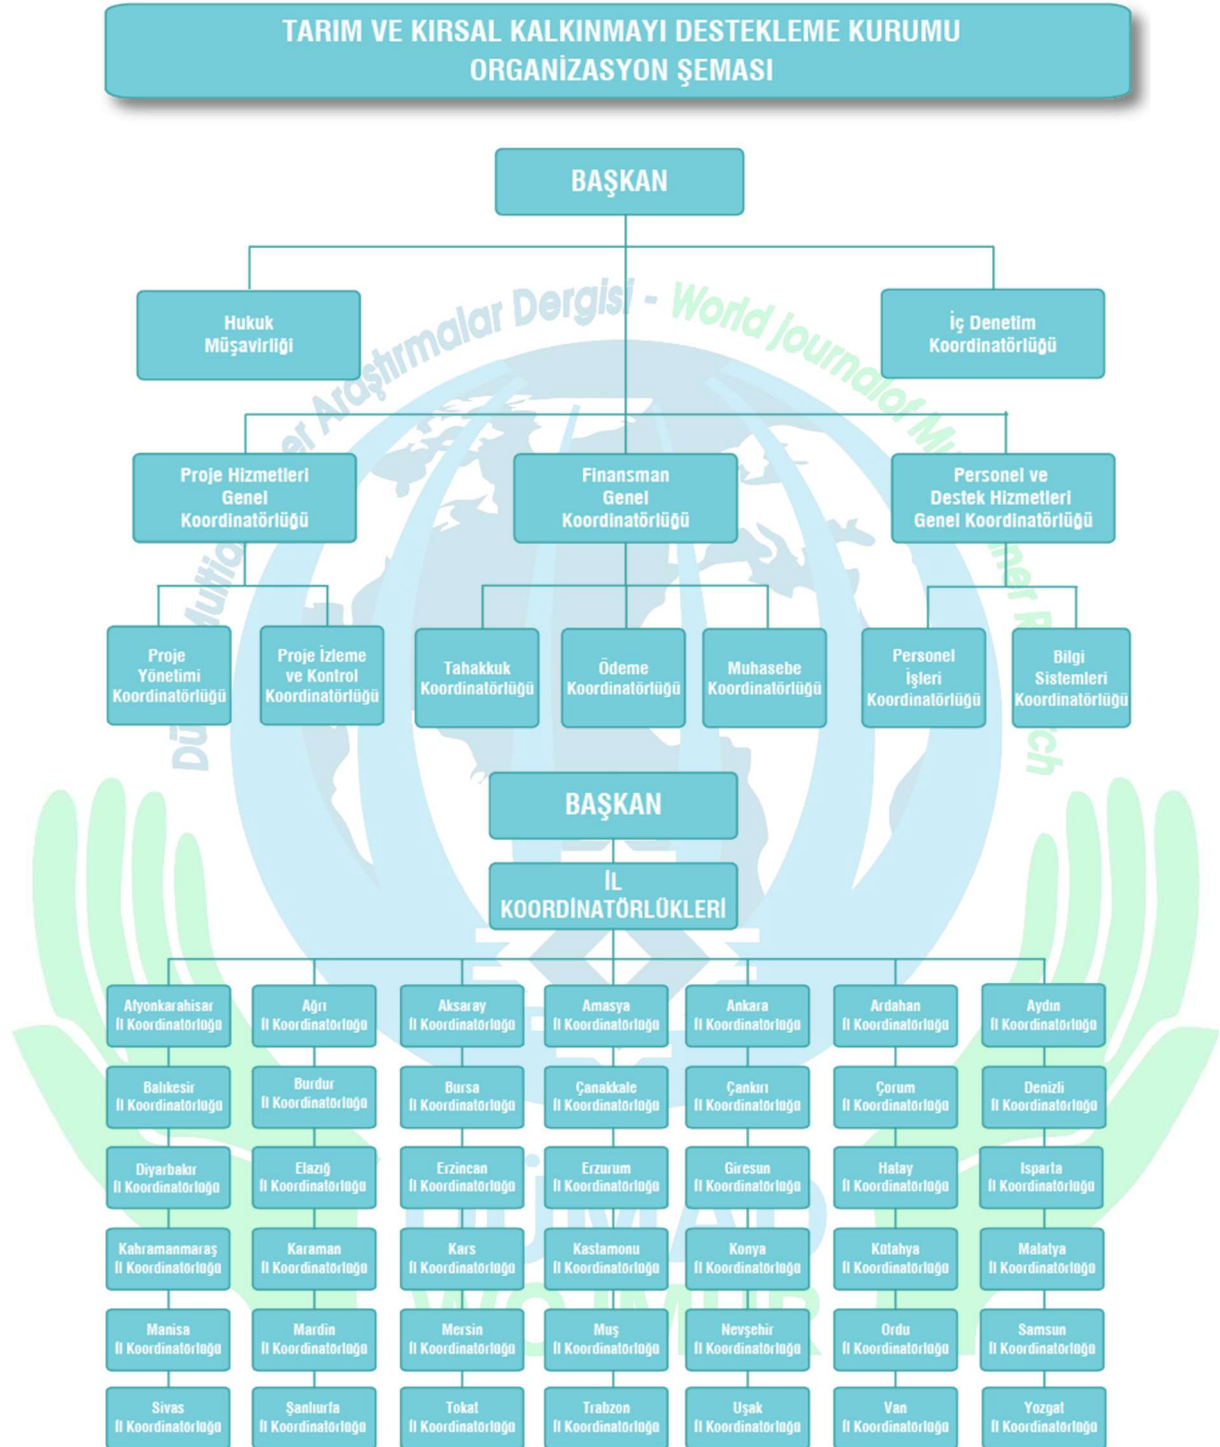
TARIM VE KIRSAL KALKINMAYI DESTEKLEME KURUMU
ORGANİZASYON ŞEMASI

BAŞKAN

Hukuk Müşavirliği

İç Denetim Koordinatörlüğü

Dünya Multidisipliner Araştırmalar Dergisi - World Journal of Multidisciplinary Research

Proje Hizmetleri Genel Koordinatörlüğü

Finansman Genel Koordinatörlüğü

Personel ve Destek Hizmetleri Genel Koordinatörlüğü

Proje Yönetimi Koordinatörlüğü

Proje İzleme ve Kontrol Koordinatörlüğü

Tahakkuk Koordinatörlüğü

Ödeme Koordinatörlüğü

Muhasebe Koordinatörlüğü

Personel İşleri Koordinatörlüğü

Bilgi Sistemleri Koordinatörlüğü

BAŞKAN

İL KOORDİNATÖRLÜKLERİ

| Afyonkarahisar İl Koordinatörlüğü | Ağrı İl Koordinatörlüğü | Aksaray İl Koordinatörlüğü | Amasya İl Koordinatörlüğü | Ankara İl Koordinatörlüğü | Ardahan İl Koordinatörlüğü | Aydın İl Koordinatörlüğü |
|---|---|---|---|---|---|---|
| Balıkesir İl Koordinatörlüğü | Burdur İl Koordinatörlüğü | Bursa İl Koordinatörlüğü | Çanakkale İl Koordinatörlüğü | Çankırı İl Koordinatörlüğü | Çorum İl Koordinatörlüğü | Denizli İl Koordinatörlüğü |
| Diyarbakır İl Koordinatörlüğü | Elazığ İl Koordinatörlüğü | Erzincan İl Koordinatörlüğü | Erzurum İl Koordinatörlüğü | Giresun İl Koordinatörlüğü | Hatay İl Koordinatörlüğü | Isparta İl Koordinatörlüğü |
| Kahramanmaraş İl Koordinatörlüğü | Karaman İl Koordinatörlüğü | Kars İl Koordinatörlüğü | Kastamonu İl Koordinatörlüğü | Konya İl Koordinatörlüğü | Kütahya İl Koordinatörlüğü | Malatya İl Koordinatörlüğü |
| Manisa İl Koordinatörlüğü | Mardin İl Koordinatörlüğü | Mersin İl Koordinatörlüğü | Muş İl Koordinatörlüğü | Nevşehir İl Koordinatörlüğü | Ordu İl Koordinatörlüğü | Samsun İl Koordinatörlüğü |
| Sivas İl Koordinatörlüğü | Şanlıurfa İl Koordinatörlüğü | Tokat İl Koordinatörlüğü | Trabzon İl Koordinatörlüğü | Uşak İl Koordinatörlüğü | Van İl Koordinatörlüğü | Yozgat İl Koordinatörlüğü |

DÜMAD
WOJMUR